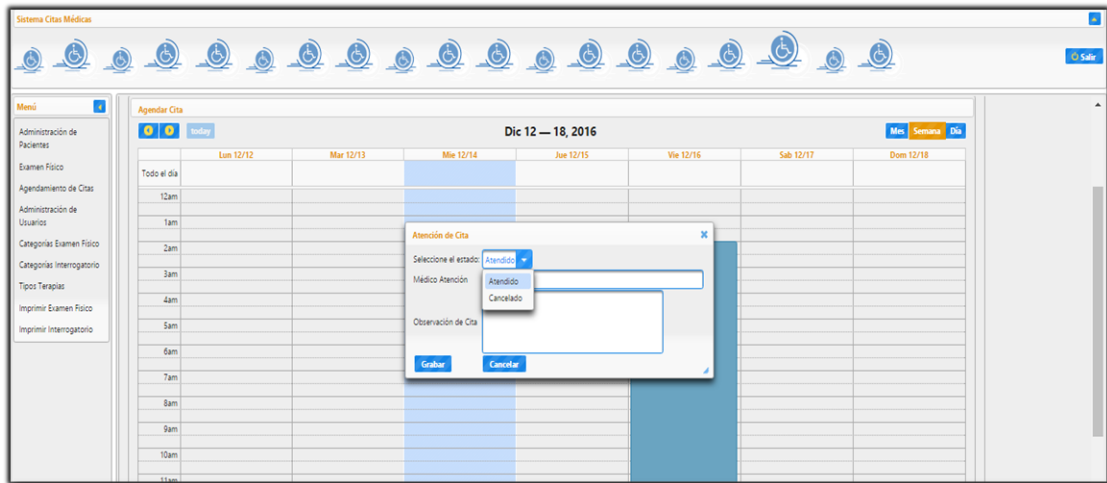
Sistema Citas Médicas

Salir

Menú

Administración de Pacientes

Examen Físico

Agendamiento de Citas

Administración de Usuarios

Categorías Examen Físico

Categorías Interrogatorio

Tipos Terapias

Imprimir Examen Físico

Imprimir Interrogatorio

Agendar Cita

today

Dic 12 — 18, 2016

Mes Semana Día

| | Lun 12/12 | Mar 12/13 | Mie 12/14 | Jue 12/15 | Vie 12/16 | Sab 12/17 | Dom 12/18 |
|---|---|---|---|---|---|---|---|
| Todo el día | | | | | | | |
| 12am | | | | | | | |
| 1am | | | | | | | |
| 2am | | | | | | | |
| 3am | | | | | | | |
| 4am | | | | | | | |
| 5am | | | | | | | |
| 6am | | | | | | | |
| 7am | | | | | | | |
| 8am | | | | | | | |
| 9am | | | | | | | |
| 10am | | | | | | | |
| 11am | | | | | | | |

Atención de Cita

Seleccione el estado: Atendido

Atendido

Cancelado

Médico Atención

Observación de Cita

Grabar

Cancelar